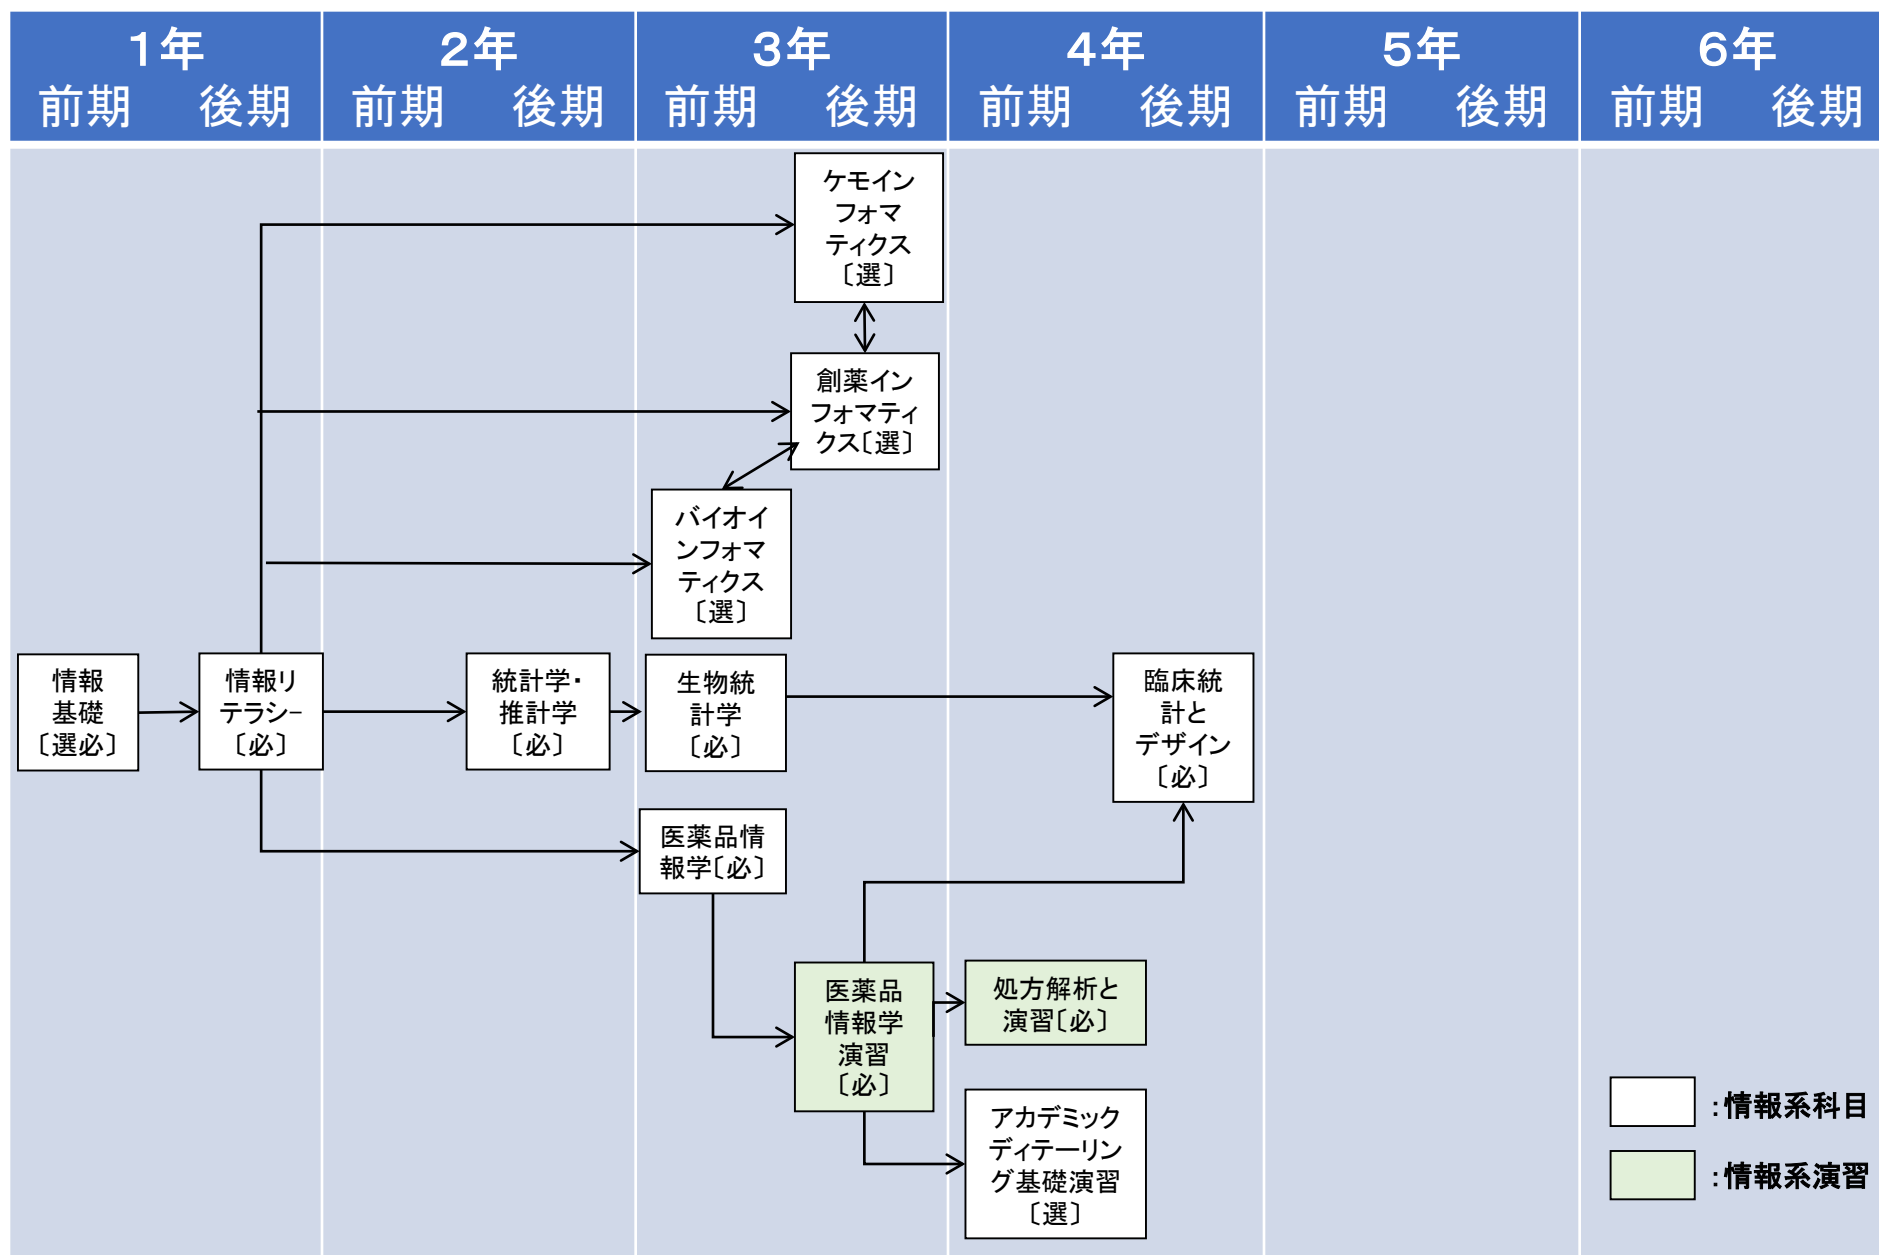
| 1年 | 2年 | 3年 | 4年 | 5年 | 6年 |
|---|---|---|---|---|---|
| 前期 後期 | 前期 後期 | 前期 後期 | 前期 後期 | 前期 後期 | 前期 後期 |

ケモインフォマティクス〔選〕

創薬インフォマティクス〔選〕

バイオインフォマティクス〔選〕

情報基礎〔選必〕

情報リテラシー〔必〕

統計学・推計学〔必〕

生物統計学〔必〕

臨床統計とデザイン〔必〕

医薬品情報学〔必〕

医薬品情報学演習〔必〕

処方解析と演習〔必〕

アカデミックディテーリング基礎演習〔選〕

:情報系科目

:情報系演習